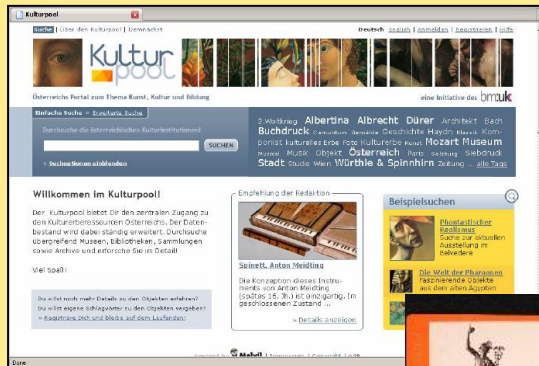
Kulturpool

Suche | Über den Kulturpool | Download

Deutsch English | anmelden | registrieren | Hilfe

Kultur pool

Österreichs Portal zum Thema Kunst, Kultur und Bildung

eine Initiative des bm:uk

Einfache Suche | Erweiterte Suche

Durchsuche die österreichischen Kulturinstitutionen!

SUCHEN

» Suchoptionen einblenden

2.Weltkrieg Albertina Albrecht Dürer Architekt Bach Buchdruck Carnuntum Gemälde Geschichte Haydn Klassik Komponist Kulturallee Erbe Foto Kulturerbe Kunst Mozart Museum Musical Musik Objekt Österreich Paris Salzburg Siebdruck Stadt Studie Wien Würthle & Spinnhirn Zeitung ... alle Tags

Willkommen im Kulturpool!

Der Kulturpool bietet Dir den zentralen Zugang zu den Kulturinteressourcen Österreichs. Der Datenbestand wird dabei ständig erweitert. Durchsuche übergreifend Museen, Bibliotheken, Sammlungen sowie Archive und erforsche Sie im Detail!

Viel Spaß!

Du willst noch mehr Details zu den Objekten erhalten?
Du willst eigene Schlagwörter zu den Objekten vergeben?
» Registriere dich und bleib auf dem Laufenden!

Empfehlung der Redaktion

Spinett, Anton Meidling

Die Konzeption dieses Instruments von Anton Meidling (spätes 15. Jh.) ist einzigartig. Im geschlossenen Zustand ...

» Details anzeigen

Beispielsuchen

Phantastischer Realismus
Suche zur aktuellen Ausstellung im Belvedere

Die Welt der Pharaonen
Faszinierende Objekte aus dem alten Ägypten

powered by Mobil | Impressum | Copyright | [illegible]

Done